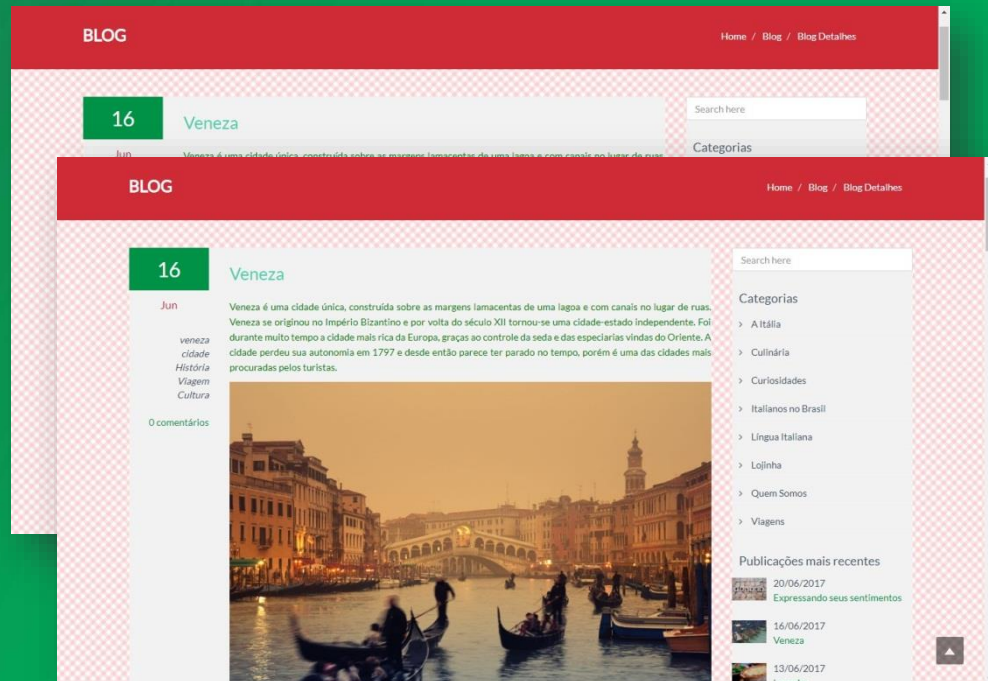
BLOG

Home / Blog / Blog Detalhes

16

Jun

Veneza

Veneza é uma cidade única, construída sobre as margens lamacentas de uma lagoa e com canais no lugar de ruas.

Search here

Categorias

BLOG

Home / Blog / Blog Detalhes

16

Jun

veneza
cidade
História
Viagem
Cultura

0 comentários

Veneza

Veneza é uma cidade única, construída sobre as margens lamacentas de uma lagoa e com canais no lugar de ruas. Veneza se originou no Império Bizantino e por volta do século XII tornou-se uma cidade-estado independente. Foi durante muito tempo a cidade mais rica da Europa, graças ao controle da seda e das especiarias vindas do Oriente. A cidade perdeu sua autonomia em 1797 e desde então parece ter parado no tempo, porém é uma das cidades mais procuradas pelos turistas.

Search here

Categorias

A Itália

Culinária

Curiosidades

Italianos no Brasil

Língua Italiana

Lojinha

Quem Somos

Viagens

Publicações mais recentes

20/06/2017
Expressando seus sentimentos

16/06/2017
Veneza

13/06/2017
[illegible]